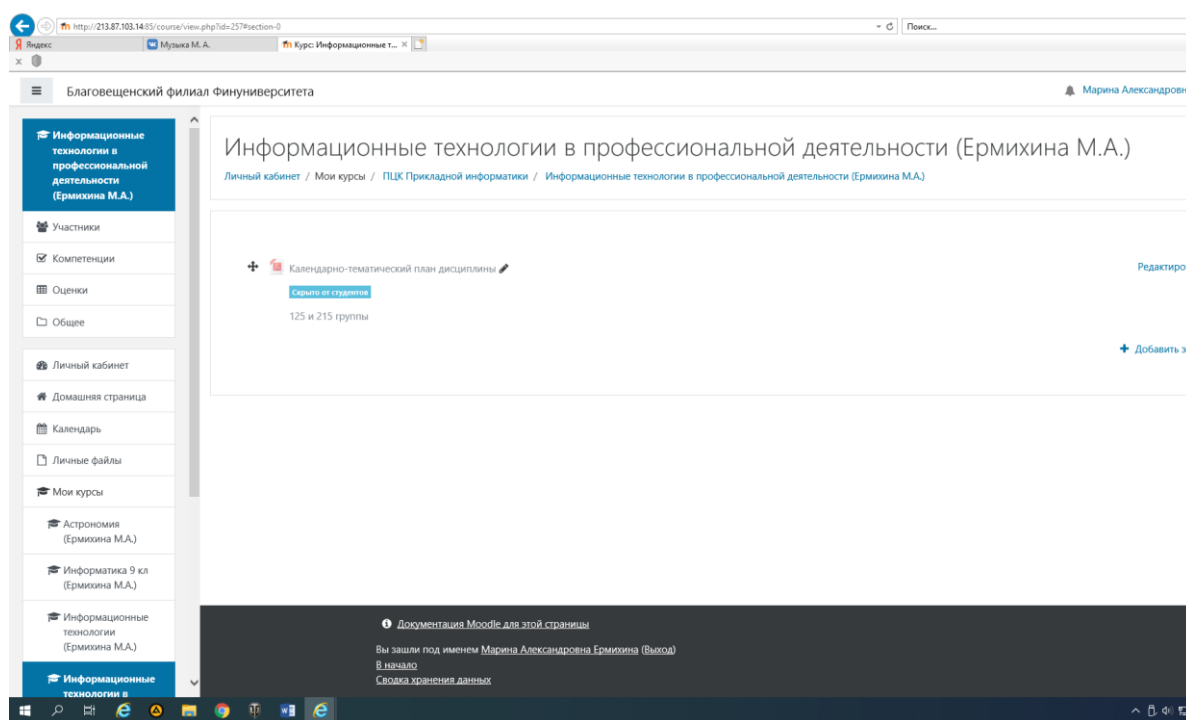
http://213.87.103.14:85/course/view.php?id=257#section-0

Поиск...

Яндекс

Музыка М. А.

Курс: Информационные т...

Благовещенский филиал Финуниверситета

Марина Александровн

Информационные технологии в профессиональной деятельности (Ермихина М.А.)

Участники

Компетенции

Оценки

Общее

Личный кабинет

Домашняя страница

Календарь

Личные файлы

Мои курсы

Астрономия (Ермихина М.А.)

Информатика 9 кл (Ермихина М.А.)

Информационные технологии (Ермихина М.А.)

Информационные технологии в

Информационные технологии в профессиональной деятельности (Ермихина М.А.)

Личный кабинет / Мои курсы / ПЦК Прикладной информатики / Информационные технологии в профессиональной деятельности (Ермихина М.А.)

Календарно-тематический план дисциплины

Скрыто от студентов

125 и 215 группы

Редактиро

Добавить э

Документация Moodle для этой страницы

Вы зашли под именем Марина Александровна Ермихина (Выход)

В начало

Сводка хранения данных